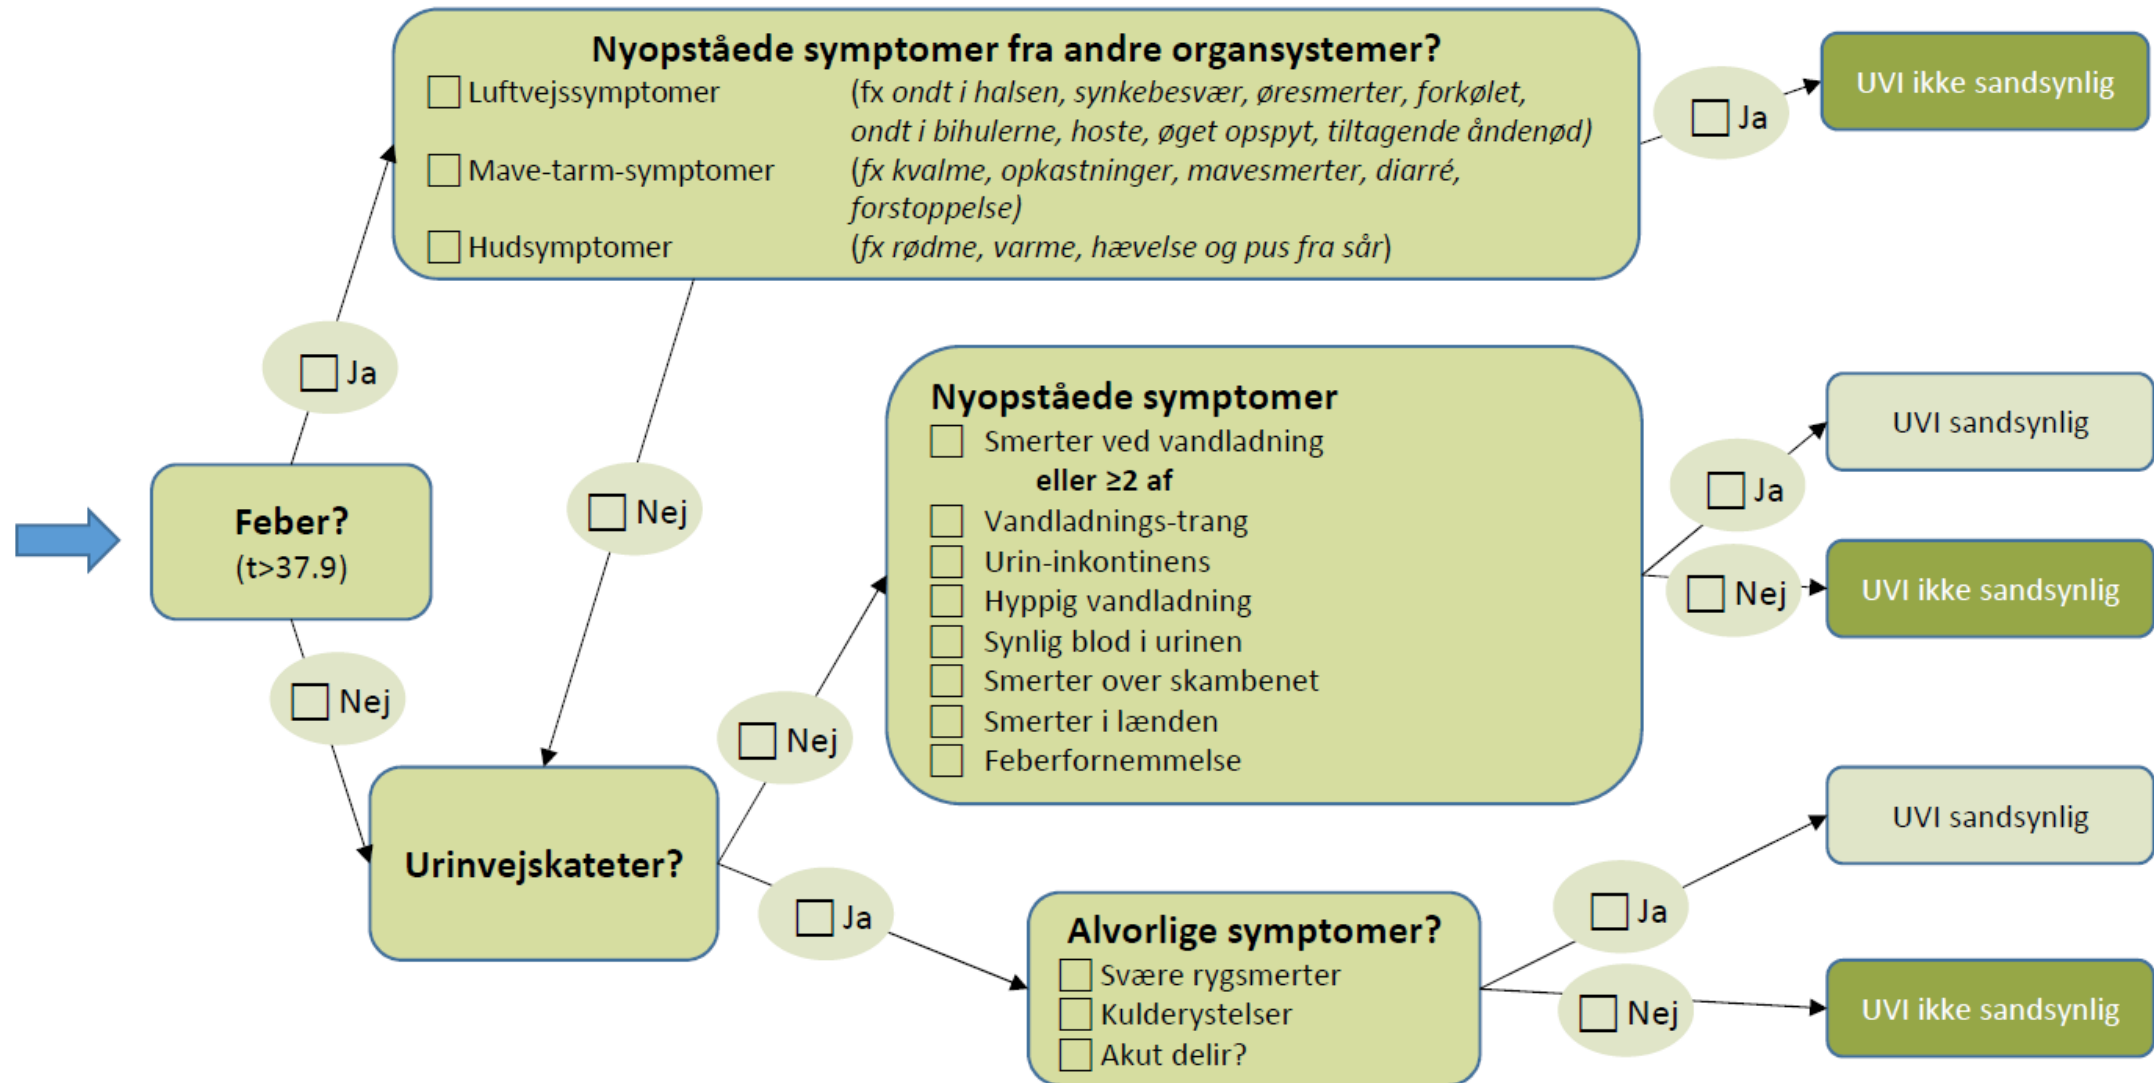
Nyopståede symptomer fra andre organsystemer?
☐ Luftvejssymptomer (fx *ondt i halsen, synkebesvær, øresmerter, forkølet, ondt i bihulerne, hoste, øget opspyt, tiltagende åndenød)*
☐ Mave-tarm-symptomer (fx *kvalme, opkastninger, mavesmerter, diarré, forstoppelse)*
☐ Hudsymptomer (fx *rødme, varme, hævelse og pus fra sår)*

☐ Ja

UVI ikke sandsynlig

☐ Ja

Feber?
(t>37.9)

☐ Nej

☐ Nej

Nyopståede symptomer
☐ Smerter ved vandladning
eller ≥2 af
☐ Vandladnings-trang
☐ Urin-inkontinens
☐ Hyppig vandladning
☐ Synlig blod i urinen
☐ Smerter over skambenet
☐ Smerter i lænden
☐ Feberfornemmelse

☐ Ja

UVI sandsynlig

☐ Nej

UVI ikke sandsynlig

☐ Nej

Urinvejskateter?

☐ Ja

Alvorlige symptomer?
☐ Svære rygsmerter
☐ Kulderystelser
☐ Akut delir?

☐ Ja

UVI sandsynlig

☐ Nej

UVI ikke sandsynlig